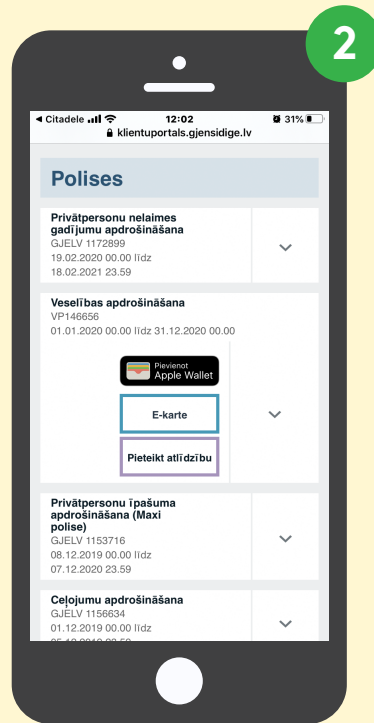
2

◂ Citadele 12:02 31%
klientuportals.gjensidige.lv

Polises

Privātpersonu nelaimes gadījumu apdrošināšana
GJELV 1172899
19.02.2020 00.00 līdz 18.02.2021 23.59

Veselības apdrošināšana
VP146656
01.01.2020 00.00 līdz 31.12.2020 00.00

Pievienot Apple Wallet

E-karte

Pieteikt atlīdzību

Privātpersonu īpašuma apdrošināšana (Maxi polise)
GJELV 1153716
08.12.2019 00.00 līdz 07.12.2020 23.59

Ceļojumu apdrošināšana
GJELV 1156634
01.12.2019 00.00 līdz
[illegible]